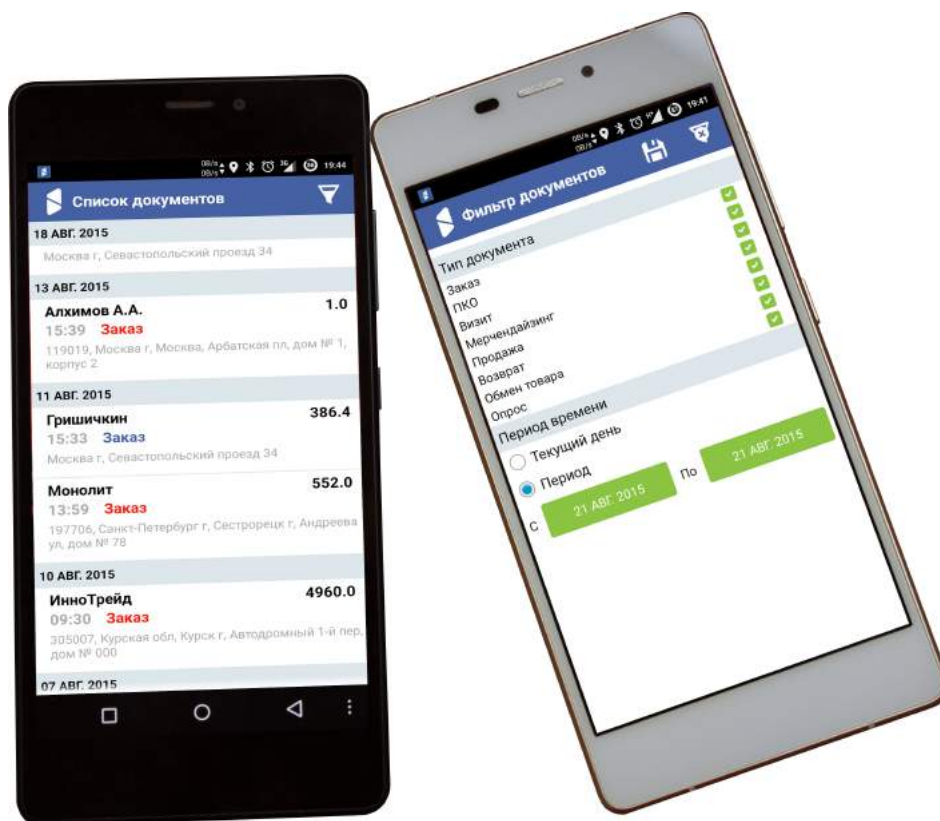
19:44

Список документов

18 АВГ. 2015

Москва г, Севастопольский проезд 34

13 АВГ. 2015

Алхимов А.А. 1.0

15:39 Заказ

119019, Москва г, Москва, Арбатская пл, дом № 1, корпус 2

11 АВГ. 2015

Гришичкин 386.4

15:33 Заказ

Москва г, Севастопольский проезд 34

Монолит 552.0

13:59 Заказ

197706, Санкт-Петербург г, Сестрорецк г, Андреева ул, дом № 78

10 АВГ. 2015

ИнноТрейд 4960.0

09:30 Заказ

305007, Курская обл, Курск г, Автодромный 1-й пер, дом № 000

07 АВГ. 2015

19:41

Фильтр документов

Тип документа

Заказ

ПКО

Визит

Мерчендайзинг

Продажа

Возврат

Обмен товара

Опрос

Период времени

Текущий день

Период

С 21 АВГ. 2015 По 21 АВГ. 2015